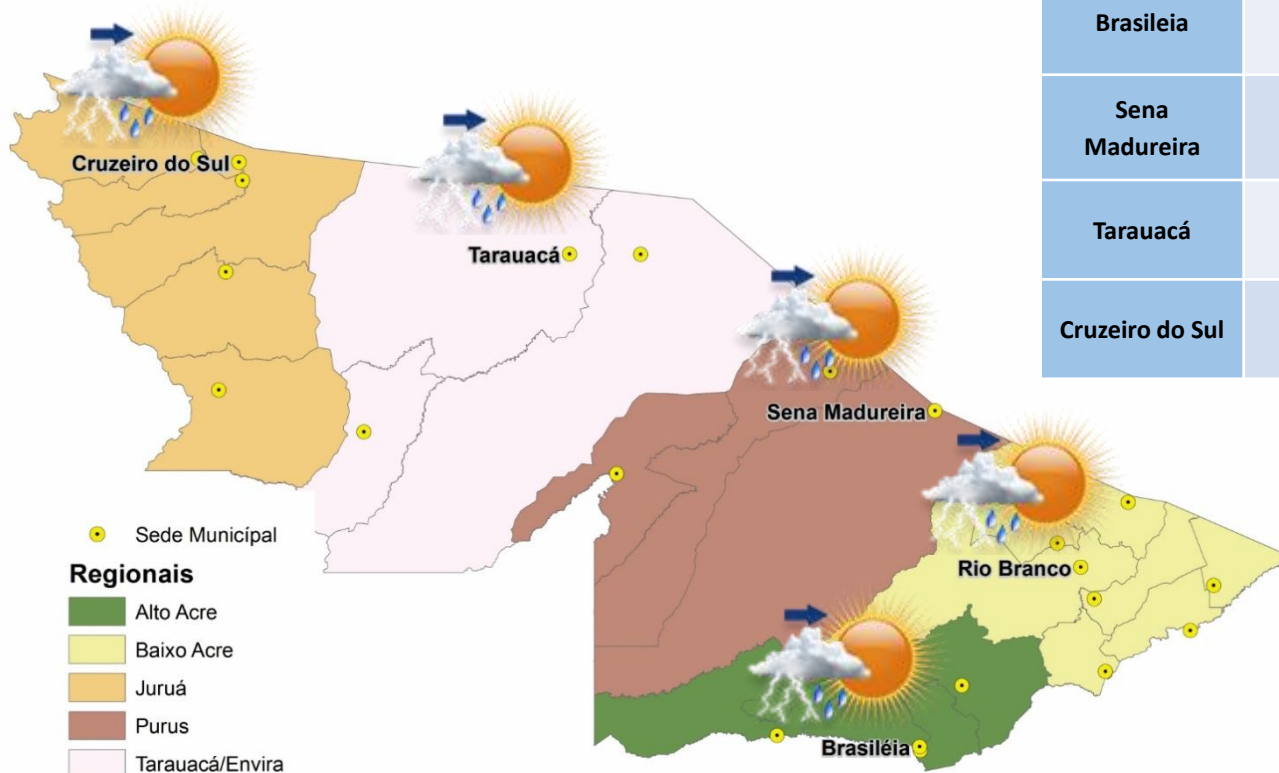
Cruzeiro do Sul

Tarauacá

Sena Madureira

Rio Branco

Brasiléia

Sede Municípal

Regionais

Alto Acre

Baixo Acre

Juruá

Purus

Tarauacá/Envira

| Brasileia | |
|---|---|
| Sena Madureira | |
| Tarauacá | |
| Cruzeiro do Sul | |